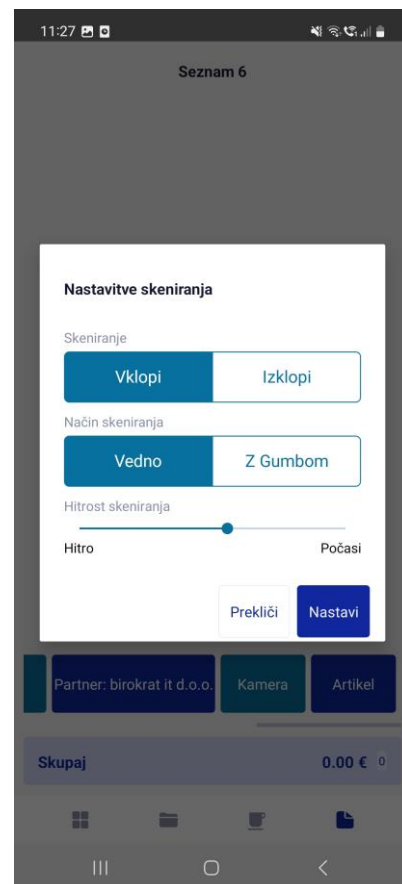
11:27

Seznam 6

Nastavtve skeniranja

Skeniranje

Vklopi | Izklopi

Način skeniranja

Vedno | Z Gumbom

Hitrost skeniranja

Hitro

Počasi

Prekliči

Nastavi

Partner: birokrat it d.o.o.

Kamera

Artikel

Skupaj

0.00 €

0